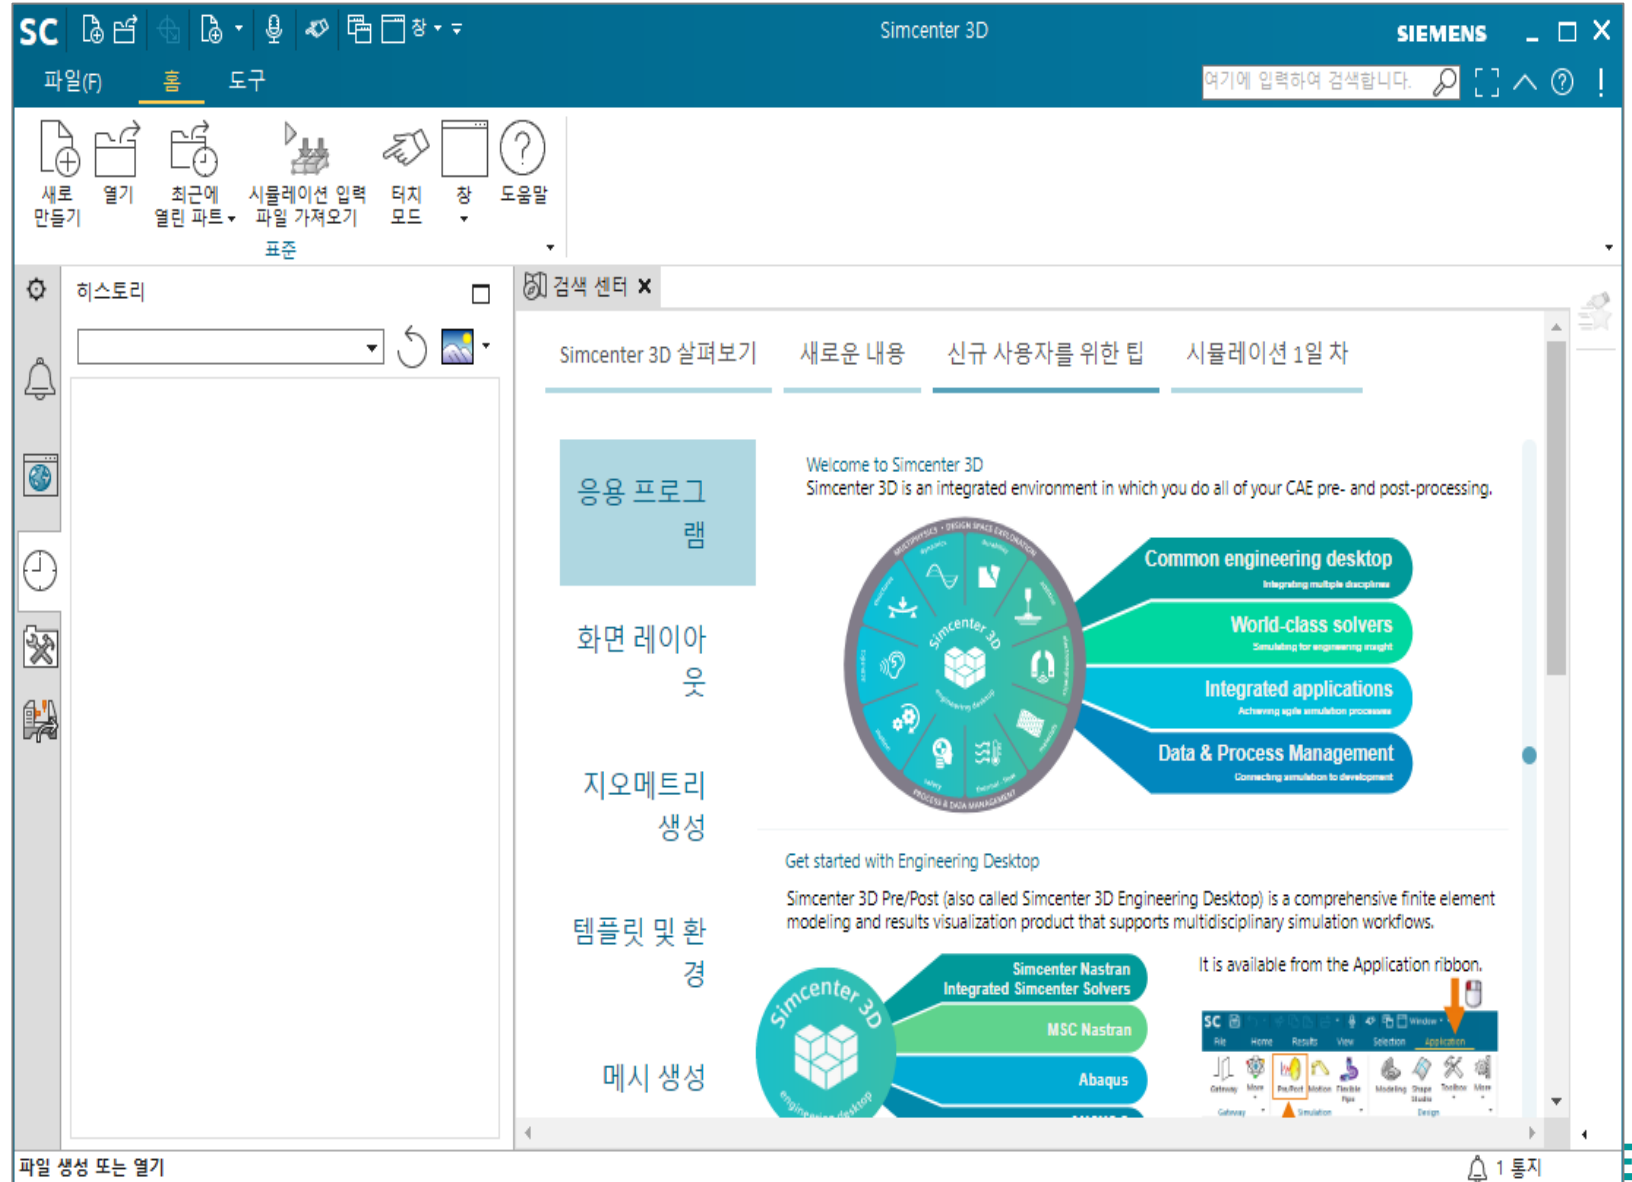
SC 창 Simcenter 3D SIEMENS

파일(F) 홈 도구

여기에 입력하여 검색합니다.

새로 만들기 열기 최근에 열린 파트 시뮬레이션 입력 파일 가져오기 터치 모드 창 도움말

표준

히스토리

검색 센터

Simcenter 3D 살펴보기 새로운 내용 신규 사용자를 위한 팁 시뮬레이션 1일 차

응용 프로그램

화면 레이아웃

지오메트리 생성

템플릿 및 환경

메시 생성

Welcome to Simcenter 3D

Simcenter 3D is an integrated environment in which you do all of your CAE pre- and post-processing.

Common engineering desktop
Integrating multiple disciplines

World-class solvers
Simulating for engineering insight

Integrated applications
Achieving agile simulation processes

Data & Process Management
Connecting simulation to development

simcenter 3D

Get started with Engineering Desktop

Simcenter 3D Pre/Post (also called Simcenter 3D Engineering Desktop) is a comprehensive finite element modeling and results visualization product that supports multidisciplinary simulation workflows.

Simcenter Nastran
Integrated Simcenter Solvers

MSC Nastran

Abaqus

simcenter 3D
engineering desktop

It is available from the Application ribbon.

SC File Home Results View Selection Application

파일 생성 또는 열기

1 통지